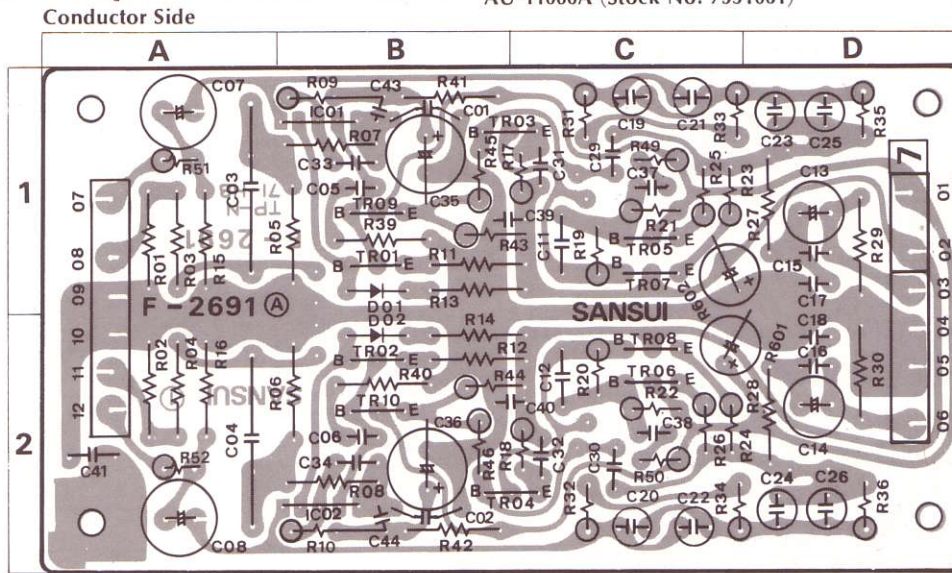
Conductor Side

AU-11000A (Stock No. 7331001)

A B C D

1
2

07 08 09 10 11 12

01 02 03 04 05 06

7

C07 R51 C03 R01 R03 R15 R05 R09 IC01 C43 R41 C01 R07 C33 C05 R45 TR03 R17 C31 R31 C19 C21 R33 C23 C25 R35 C29 R49 C37 R25 R23 C13 TR09 B E R39 C35 C39 R43 R21 R27 TR01 R11 C11 R19 B TR05 E R29 C15 D01 R13 TR07 C17 F-2691 Ⓐ SANSUI R609 D02 R14 C18 TR02 R12 TR08 R601 C16 R02 R04 R16 R06 R40 R44 C12 R20 TR06 R22 R28 R30 TR10 C40 C04 C06 C36 C38 R26 R24 C14 C41 R52 C34 R46 R18 C32 C30 R50 R08 TR04 R32 C20 C22 R34 C24 C26 R36 IC02 C02 C08 R10 C44 R42

2691
TP-2
SANSUI